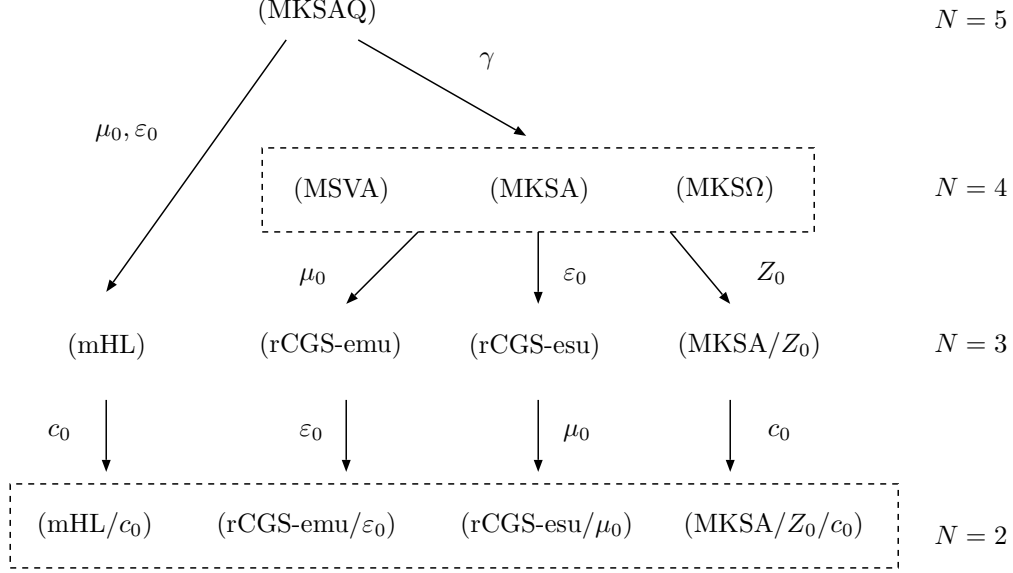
(MKSAQ)

$N = 5$

$\gamma$

$\mu_0, \varepsilon_0$

(MSVA) (MKSA) (MKSΩ)

$N = 4$

$\mu_0$

$\varepsilon_0$

$Z_0$

(mHL) (rCGS-emu) (rCGS-esu) (MKSA/$Z_0$)

$N = 3$

$c_0$

$\varepsilon_0$

$\mu_0$

$c_0$

(mHL/$c_0$) (rCGS-emu/$\varepsilon_0$) (rCGS-esu/$\mu_0$) (MKSA/$Z_0$/$c_0$)

$N = 2$